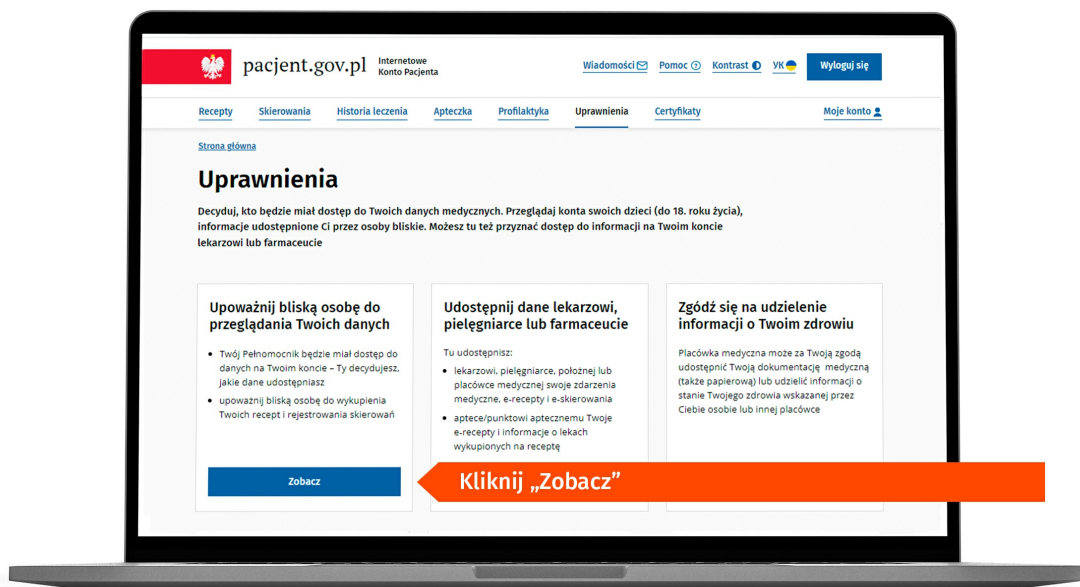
pacjent.gov.pl Internetowe Konto Pacjenta

Wiadomości Pomoc Kontrast УК Wyloguj się

Recepty Skierowania Historia leczenia Apteczka Profilaktyka Uprawnienia Certyfikaty Moje konto

Strona główna

Uprawnienia

Decyduj, kto będzie miał dostęp do Twoich danych medycznych. Przeglądaj konta swoich dzieci (do 18. roku życia), informacje udostępnione Ci przez osoby bliskie. Możesz tu też przyznać dostęp do informacji na Twoim koncie lekarzowi lub farmaceucie

Upoważnij bliską osobę do przeglądania Twoich danych

- Twój Pełnomocnik będzie miał dostęp do danych na Twoim koncie – Ty decydujesz, jakie dane udostępniasz
- upoważnij bliską osobę do wykupienia Twoich recept i rejestrowania skierowań

Zobacz

Udostępnij dane lekarzowi, pielęgniarce lub farmaceucie

Tu udostępnisz:

- lekarzowi, pielęgniarce, położnej lub placówce medycznej swoje zdarzenia medyczne, e-recepty i e-skierowania
- aptece/punktowi aptecznemu Twoje e-recepty i informacje o lekach wykupionych na receptę

Zgódź się na udzielenie informacji o Twoim zdrowiu

Placówka medyczna może za Twoją zgodą udostępnić Twoją dokumentację medyczną (także papierową) lub udzielić informacji o stanie Twojego zdrowia wskazanej przez Ciebie osobie lub innej placówce

Kliknij „Zobacz"